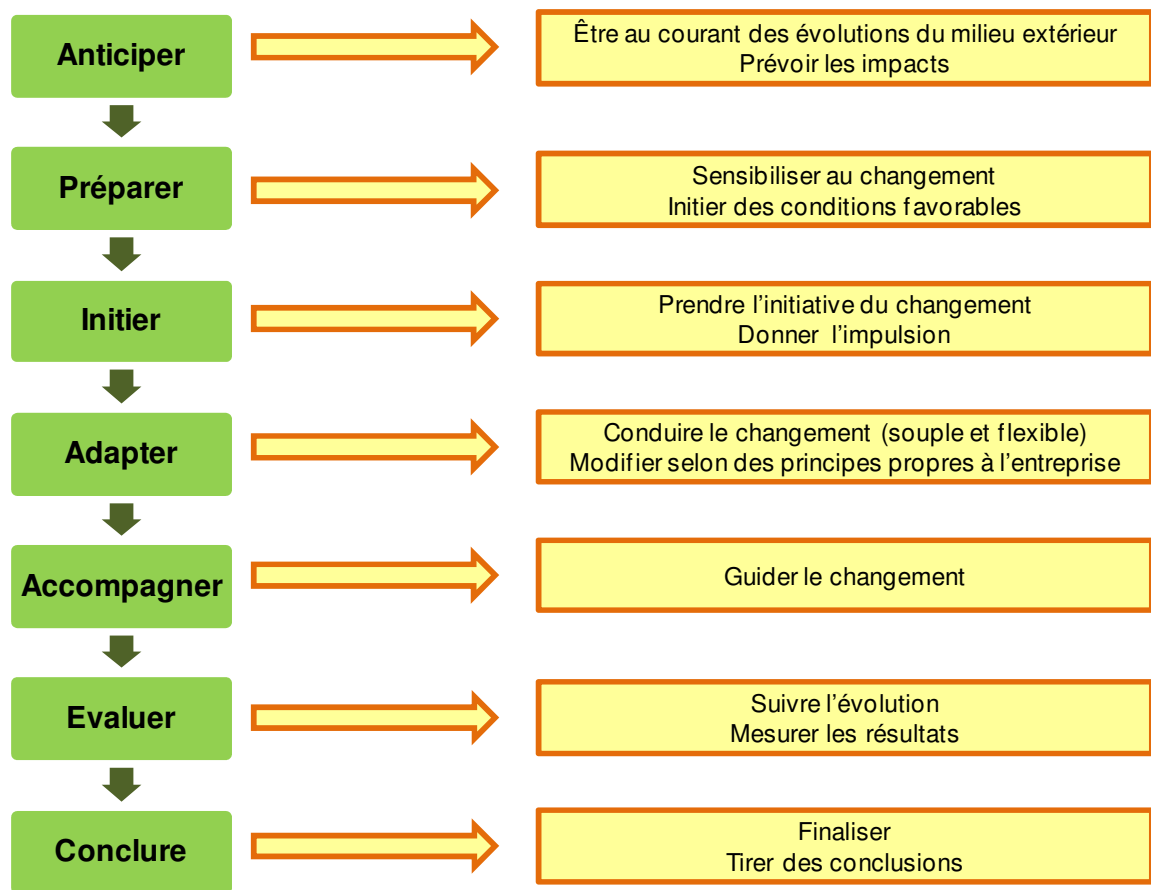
Anticiper

Être au courant des évolutions du milieu extérieur
Prévoir les impacts

Préparer

Sensibiliser au changement
Initier des conditions favorables

Initier

Prendre l'initiative du changement
Donner l'impulsion

Adapter

Conduire le changement (souple et flexible)
Modifier selon des principes propres à l'entreprise

Accompagner

Guider le changement

Evaluer

Suivre l'évolution
Mesurer les résultats

Conclure

Finaliser
Tirer des conclusions